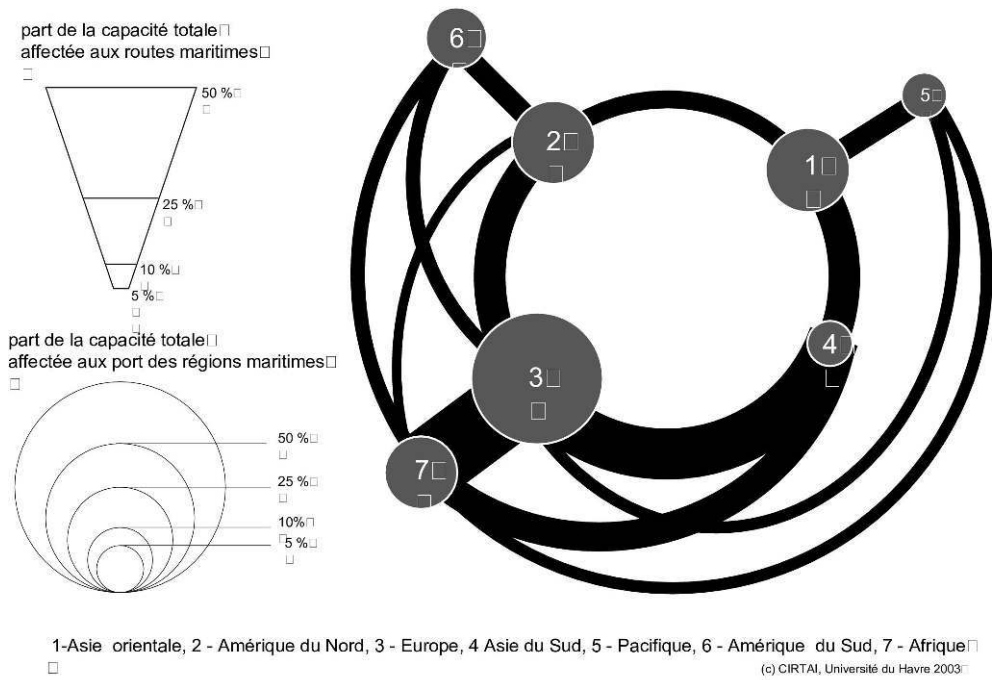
part de la capacité totale
affectée aux routes maritimes

50 %
25 %
10 %
5 %

part de la capacité totale
affectée aux port des régions maritimes

50 %
25 %
10%
5 %

6
2
1
5
4
3
7

1-Asie orientale, 2 - Amérique du Nord, 3 - Europe, 4 Asie du Sud, 5 - Pacifique, 6 - Amérique du Sud, 7 - Afrique

(c) CIRTAI, Université du Havre 2003